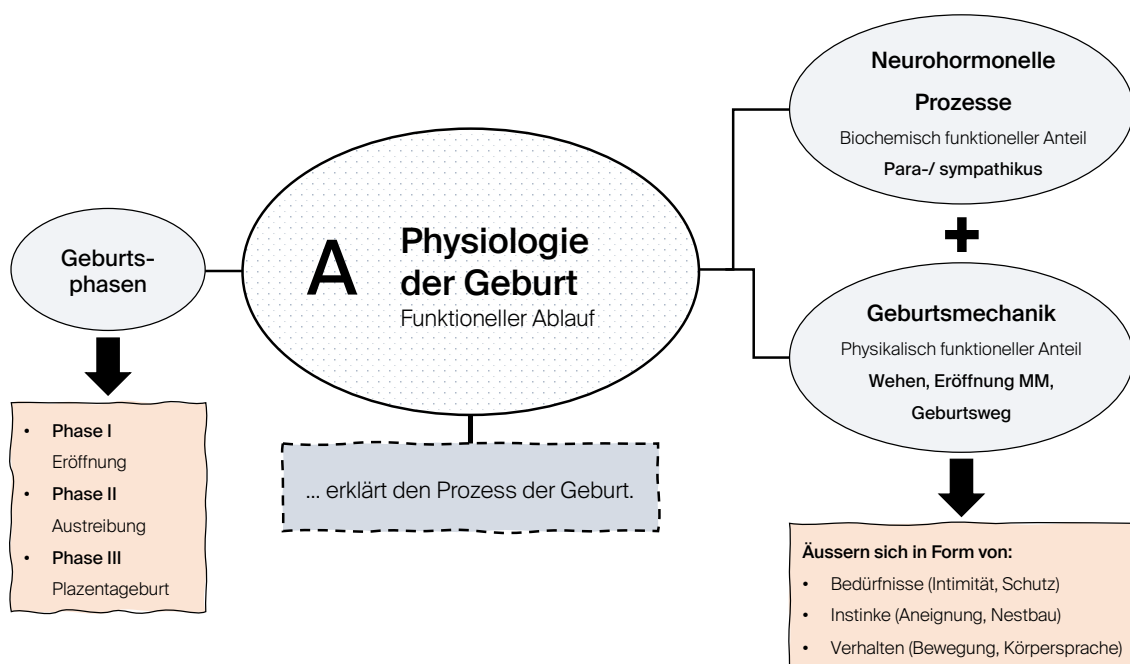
Neurohormonelle Prozesse
Biochemisch funktioneller Anteil
Para-/ sympathikus

+

Geburtsphasen

A

Physiologie der Geburt
Funktioneller Ablauf

Geburtsmechanik
Physikalisch funktioneller Anteil
Wehen, Eröffnung MM, Geburtsweg

- Phase I
Eröffnung
- Phase II
Austreibung
- Phase III
Plazentageburt

... erklärt den Prozess der Geburt.

Äussern sich in Form von:
- Bedürfnisse (Intimität, Schutz)
- Instinke (Aneignung, Nestbau)
- Verhalten (Bewegung, Körpersprache)